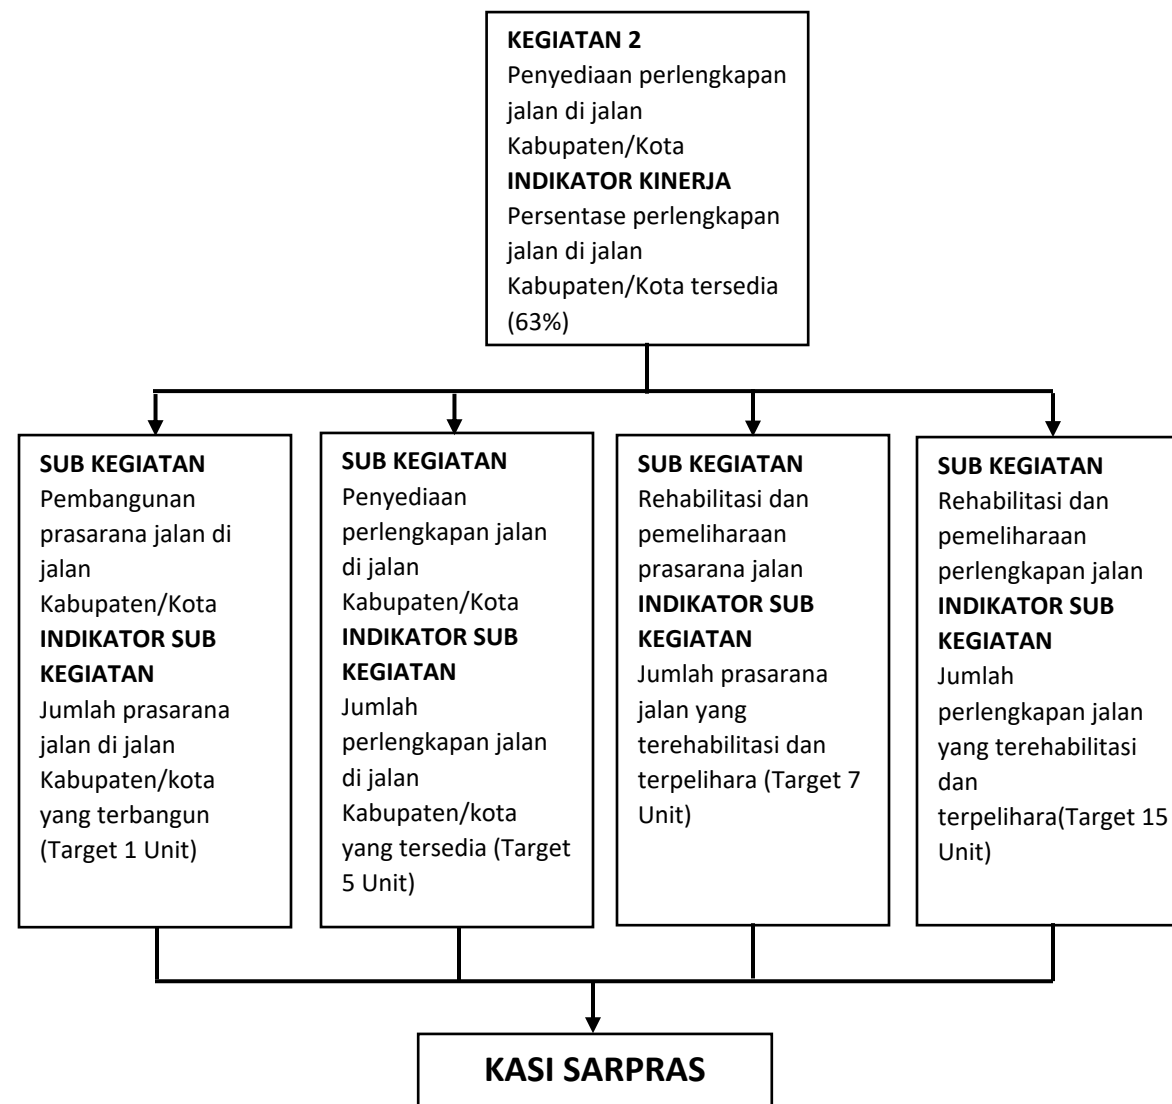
**KEGIATAN 2**
Penyediaan perlengkapan jalan di jalan Kabupaten/Kota
**INDIKATOR KINERJA**
Persentase perlengkapan jalan di jalan Kabupaten/Kota tersedia (63%)

**SUB KEGIATAN**
Pembangunan prasarana jalan di jalan Kabupaten/Kota
**INDIKATOR SUB KEGIATAN**
Jumlah prasarana jalan di jalan Kabupaten/kota yang terbangun (Target 1 Unit)

**SUB KEGIATAN**
Penyediaan perlengkapan jalan di jalan Kabupaten/Kota
**INDIKATOR SUB KEGIATAN**
Jumlah perlengkapan jalan di jalan Kabupaten/kota yang tersedia (Target 5 Unit)

**SUB KEGIATAN**
Rehabilitasi dan pemeliharaan prasarana jalan
**INDIKATOR SUB KEGIATAN**
Jumlah prasarana jalan yang terehabilitasi dan terpelihara (Target 7 Unit)

**SUB KEGIATAN**
Rehabilitasi dan pemeliharaan perlengkapan jalan
**INDIKATOR SUB KEGIATAN**
Jumlah perlengkapan jalan yang terehabilitasi dan terpelihara(Target 15 Unit)

**KASI SARPRAS**